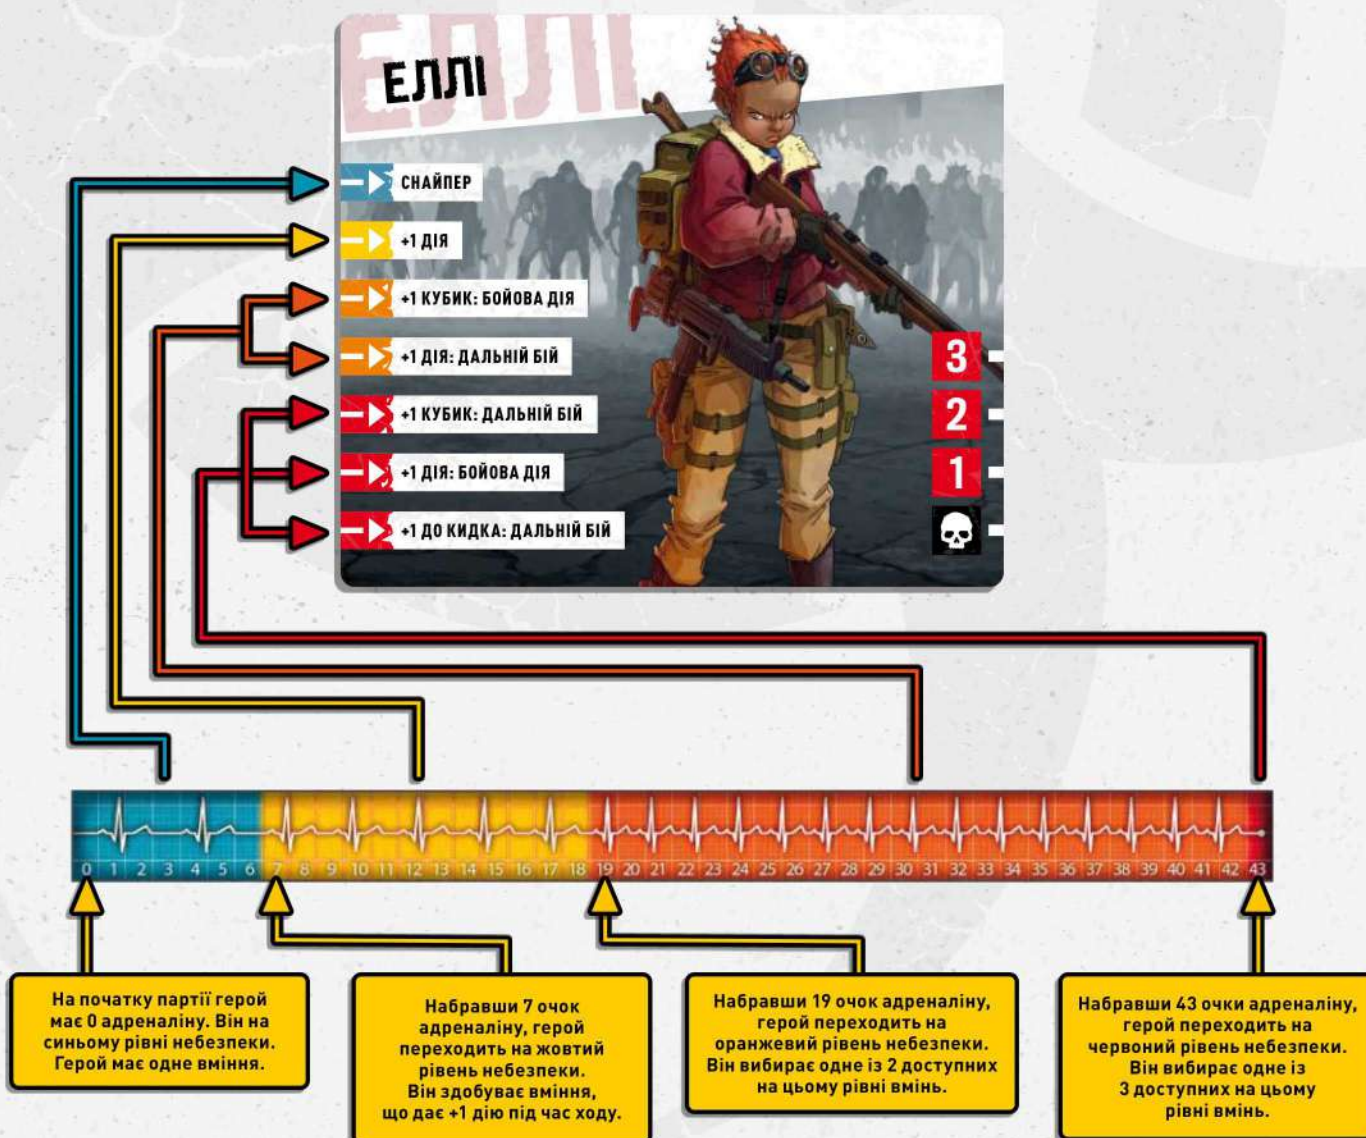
ЕЛЛІ

СНАЙПЕР

+1 ДІЯ

+1 КУБИК: БОЙОВА ДІЯ

+1 ДІЯ: ДАЛЬНІЙ БІЙ

+1 КУБИК: ДАЛЬНІЙ БІЙ

+1 ДІЯ: БОЙОВА ДІЯ

+1 ДО КИДКА: ДАЛЬНІЙ БІЙ

3

2

1

0 1 2 3 4 5 6 7 8 9 10 11 12 13 14 15 16 17 18 19 20 21 22 23 24 25 26 27 28 29 30 31 32 33 34 35 36 37 38 39 40 41 42 43

На початку партії герой має 0 адреналіну. Він на синьому рівні небезпеки. Герой має одне вміння.

Набравши 7 очок адреналіну, герой переходить на жовтий рівень небезпеки. Він здобуває вміння, що дає +1 дію під час ходу.

Набравши 19 очок адреналіну, герой переходить на оранжевий рівень небезпеки. Він вибирає одне із 2 доступних на цьому рівні вмінь.

Набравши 43 очки адреналіну, герой переходить на червоний рівень небезпеки. Він вибирає одне із 3 доступних на цьому рівні вмінь.